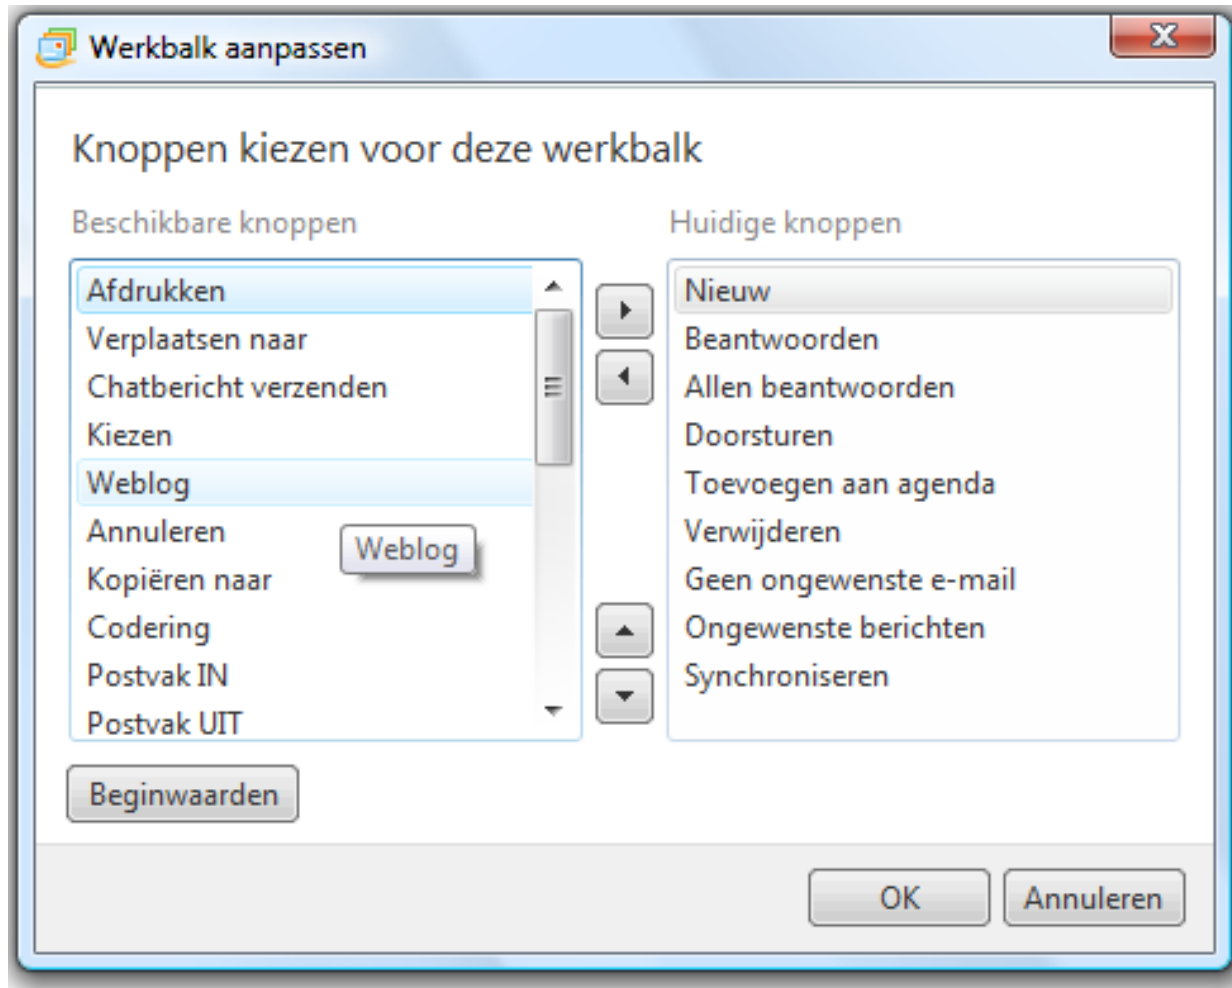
Werkbalk aanpassen

Knoppen kiezen voor deze werkbalk

Beschikbare knoppen

Afdrukken
Verplaatsen naar
Chatbericht verzenden
Kiezen
Weblog
Annuleren
Kopiëren naar
Codering
Postvak IN
Postvak UIT

Weblog

Huidige knoppen

Nieuw
Beantwoorden
Allen beantwoorden
Doorsturen
Toevoegen aan agenda
Verwijderen
Geen ongewenste e-mail
Ongewenste berichten
Synchroniseren

Beginwaarden

OK
Annuleren